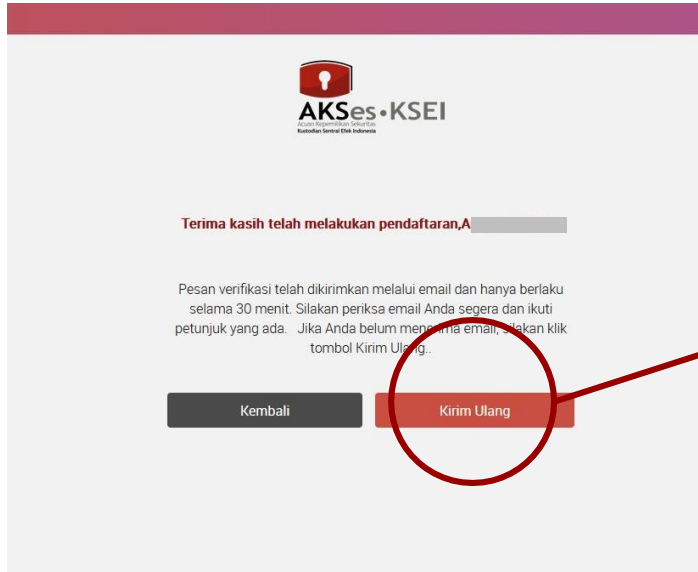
AKSes•KSEI
Acuan Kepemilikan Sekuritas
Kustodian Sentral Efek Indonesia

Terima kasih telah melakukan pendaftaran,A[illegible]

Pesan verifikasi telah dikirimkan melalui email dan hanya berlaku selama 30 menit. Silakan periksa email Anda segera dan ikuti petunjuk yang ada. Jika Anda belum mene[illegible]a email, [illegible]lakan klik tombol Kirim Ulang..

Kembali

Kirim Ulang